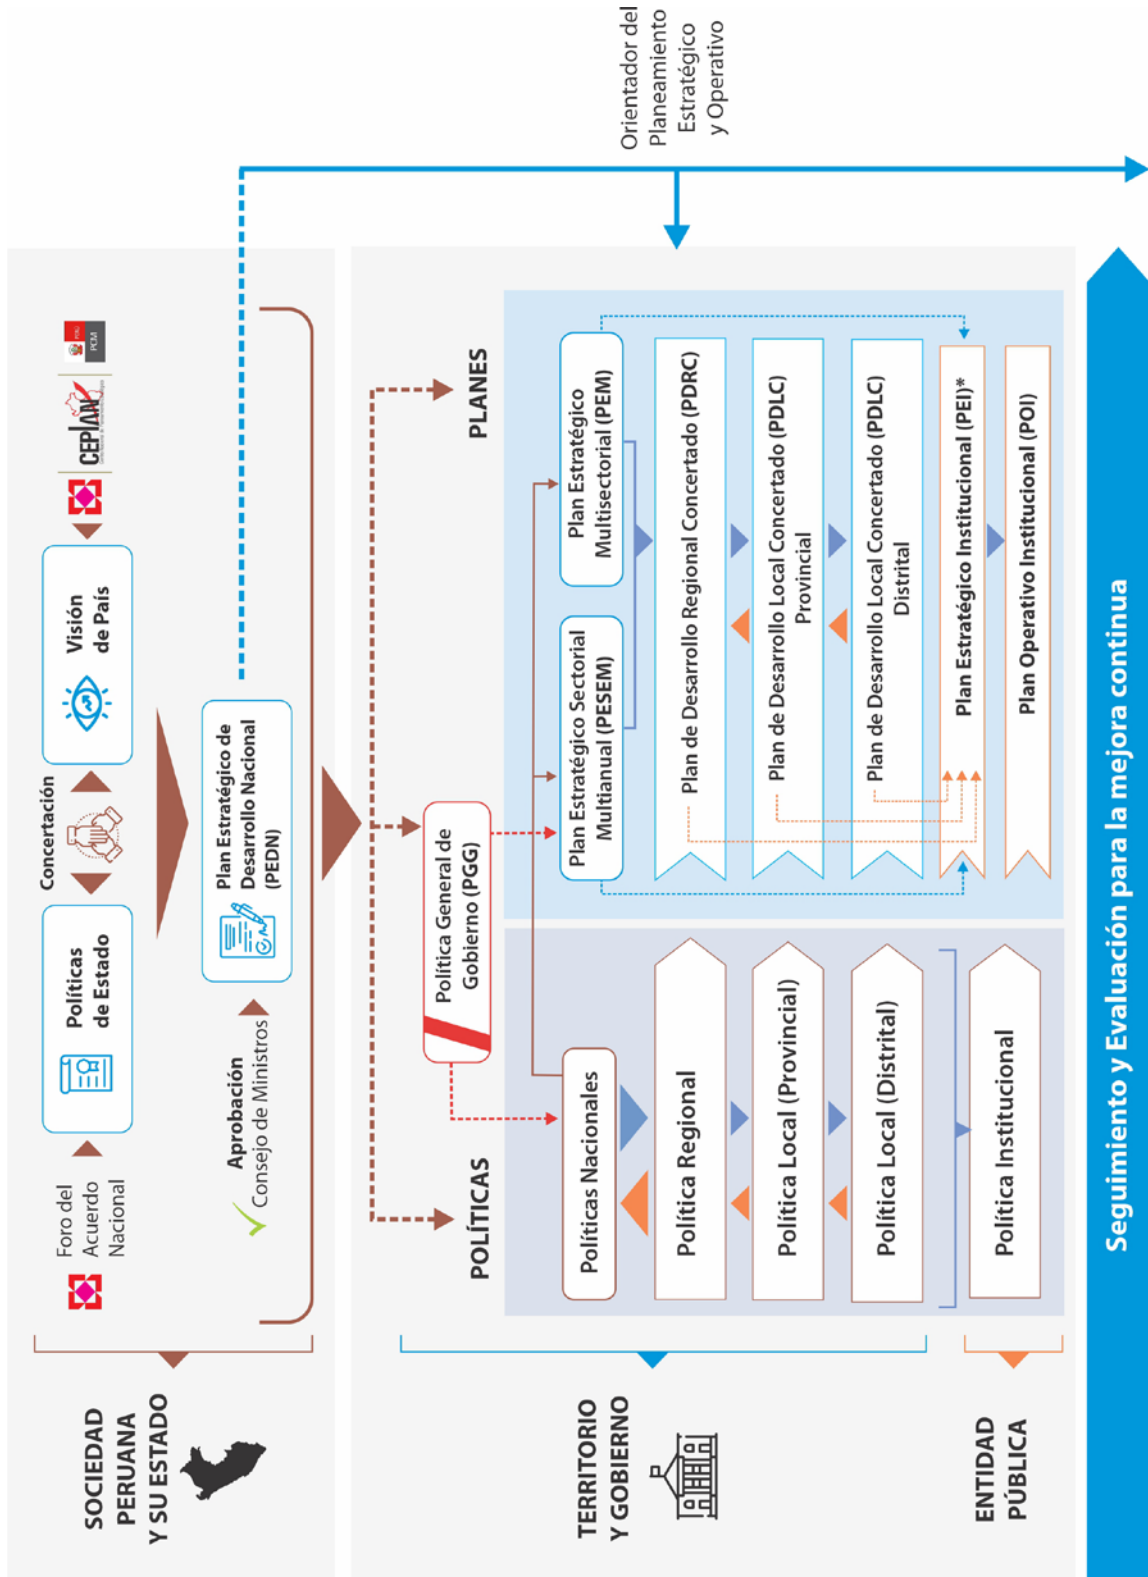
Orientador del Planeamiento Estratégico y Operativo

CEPLAN

PCM

Foro del Acuerdo Nacional

Políticas de Estado

Concertación

Visión de País

Aprobación Consejo de Ministros

Plan Estratégico de Desarrollo Nacional (PEDN)

PLANES

POLÍTICAS

Política General de Gobierno (PGG)

Plan Estratégico Multisectorial (PEM)

Plan Estratégico Sectorial Multianual (PESEM)

Plan de Desarrollo Regional Concertado (PDRC)

Plan de Desarrollo Local Concertado (PDLC) Provincial

Plan de Desarrollo Local Concertado (PDLC) Distrital

Plan Estratégico Institucional (PEI)*

Plan Operativo Institucional (POI)

Políticas Nacionales

Política Regional

Política Local (Provincial)

Política Local (Distrital)

Política Institucional

Seguimiento y Evaluación para la mejora continua

SOCIEDAD PERUANA Y SU ESTADO

TERRITORIO Y GOBIERNO

ENTIDAD PÚBLICA